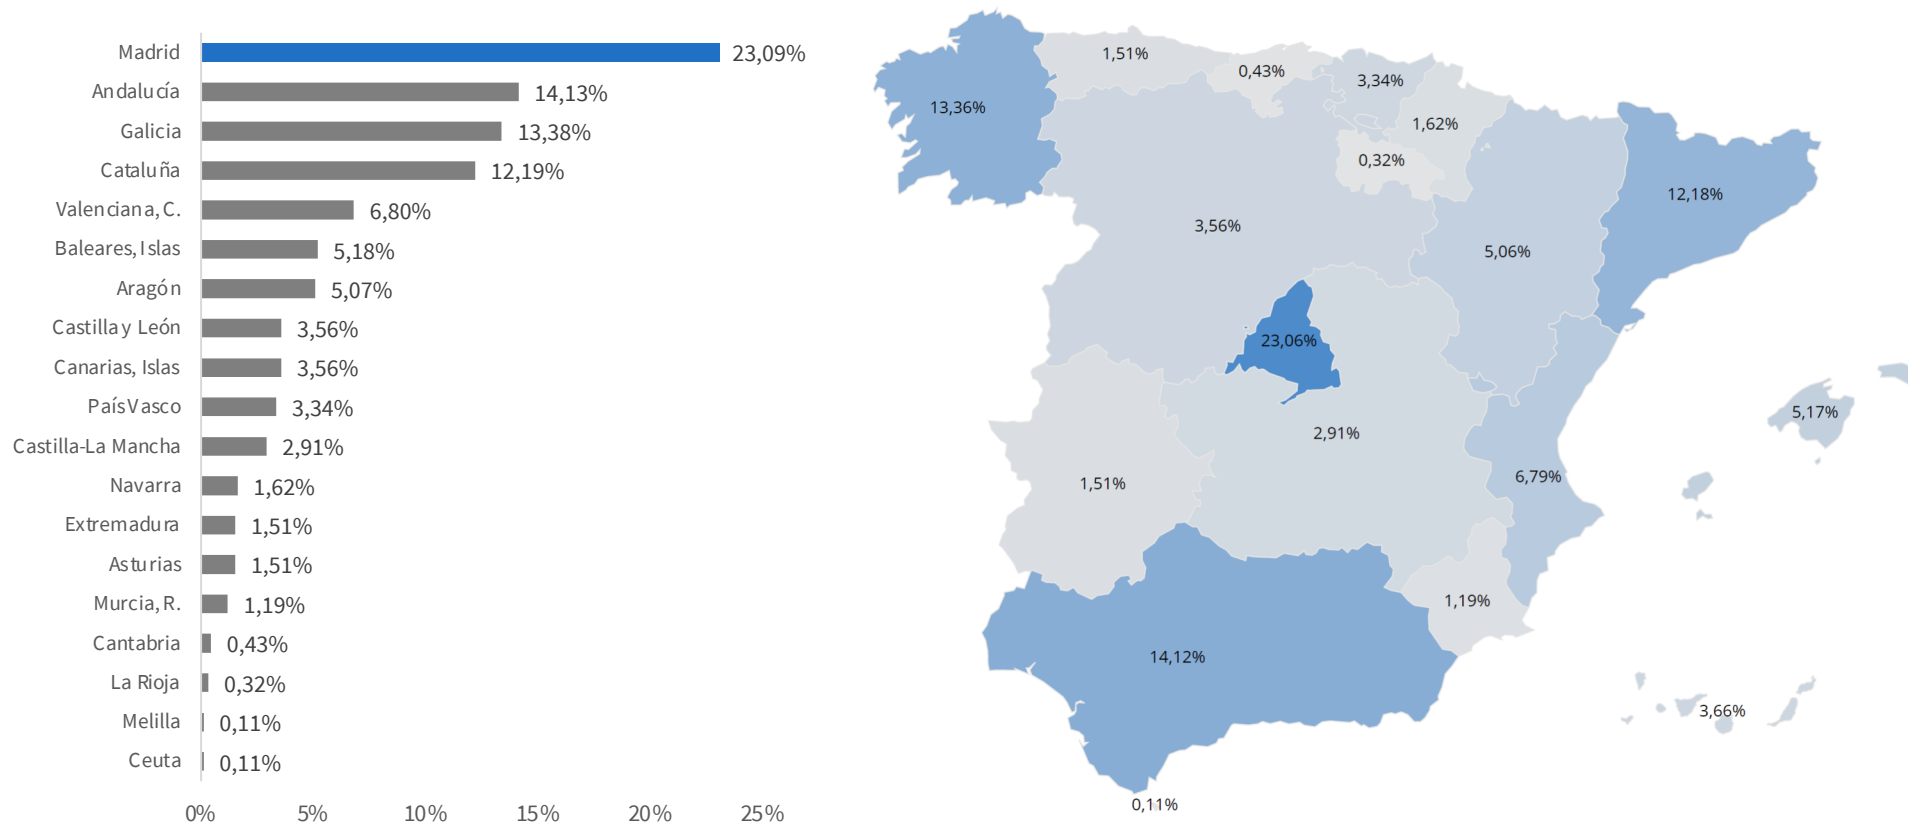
Madrid 23,09%
Andalucía 14,13%
Galicia 13,38%
Cataluña 12,19%
Valenciana, C. 6,80%
Baleares, Islas 5,18%
Aragón 5,07%
Castilla y León 3,56%
Canarias, Islas 3,56%
País Vasco 3,34%
Castilla-La Mancha 2,91%
Navarra 1,62%
Extremadura 1,51%
Asturias 1,51%
Murcia, R. 1,19%
Cantabria 0,43%
La Rioja 0,32%
Melilla 0,11%
Ceuta 0,11%

0% 5% 10% 15% 20% 25%

1,51%
0,43%
3,34%
13,36%
1,62%
0,32%
12,18%
3,56%
5,06%
23,06%
5,17%
2,91%
6,79%
1,51%
1,19%
14,12%
3,66%
0,11%